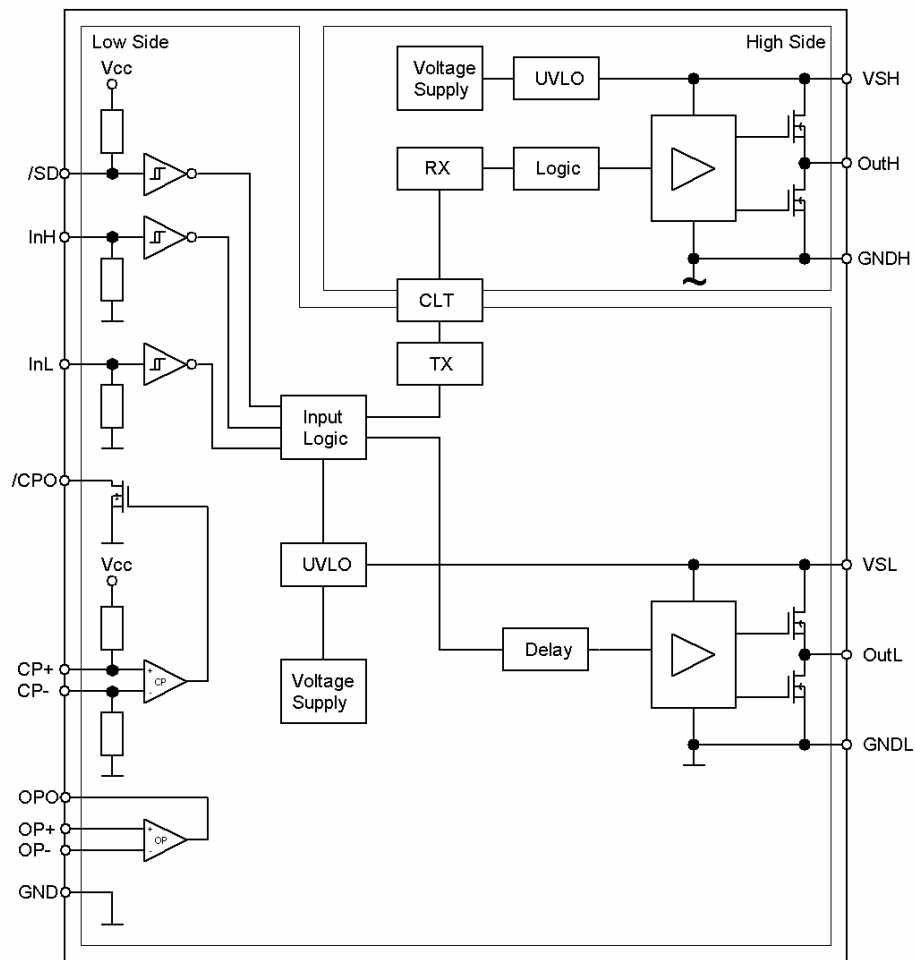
Low Side

High Side

Voltage Supply

UVLO

VSH

RX

Logic

OutH

GNDH

Vcc

/SD

InH

InL

CLT

TX

Input Logic

/CPO

Vcc

UVLO

VSL

Delay

OutL

CP+

CP-

+ CP -

Voltage Supply

GNDL

OPO

OP+

OP-

+ OP -

GND